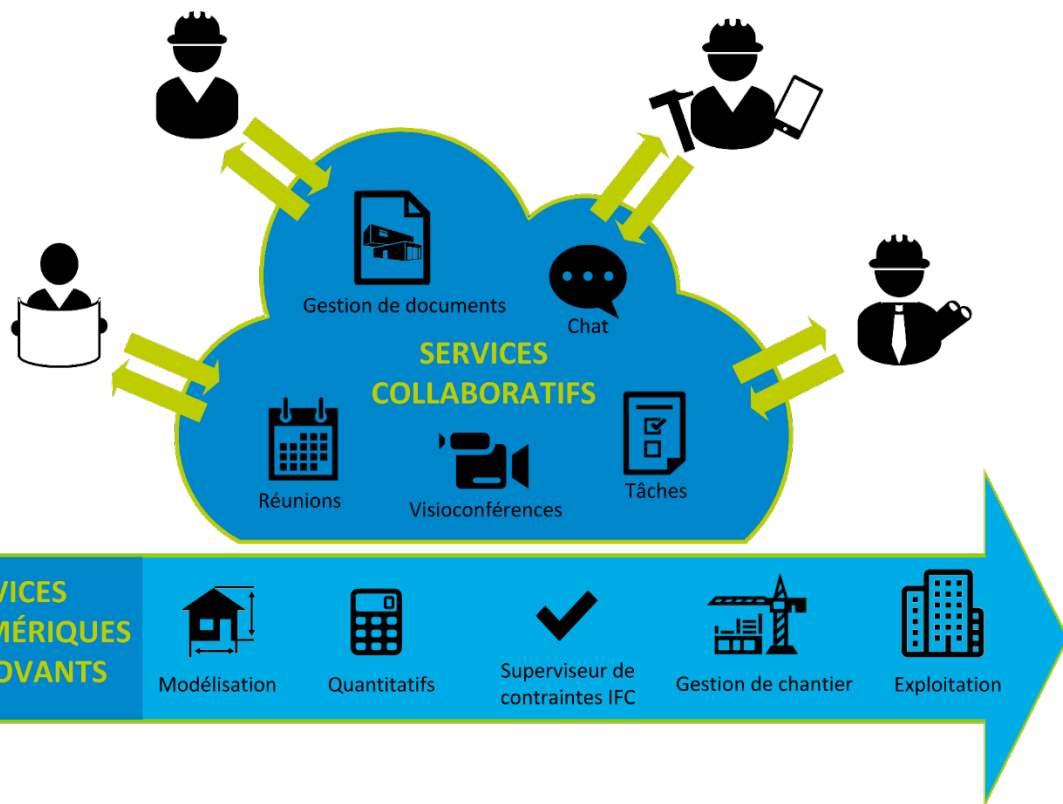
Gestion de documents

Chat

SERVICES COLLABORATIFS

Réunions

Visioconférences

Tâches

VICES
MÉRIQUES
OVANTS

Modélisation

Quantitatifs

Superviseur de contraintes IFC

Gestion de chantier

Exploitation